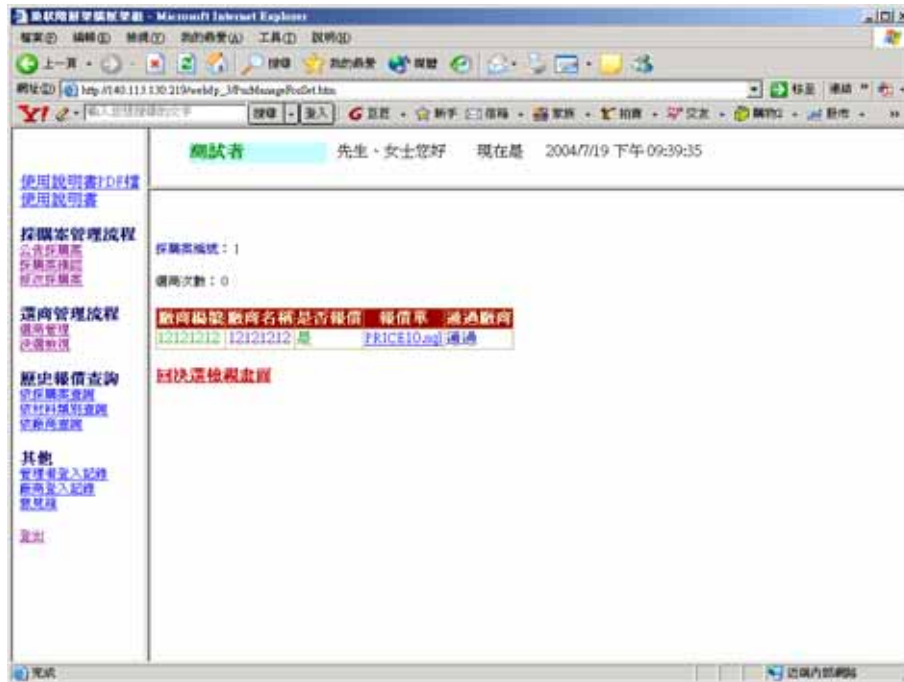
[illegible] - Microsoft Internet Explorer

檔案(F) 編輯(E) 檢視(V) 我的最愛(A) 工具(T) 說明(H)

上一頁 搜尋 我的最愛

網址(D) http://140.113.130.219/webfp_3/PurManageProdSel.htm

移至 連結

Y! 登入 搜尋 首頁 新手 信箱 家族 拍賣 交友 購物 股市

測試者 先生、女士您好 現在是 2004/7/19 下午 09:39:35

使用說明書PDF檔
使用說明書

採購案管理流程
公告採購案
採購案維護
經濟採購案

選商管理流程
選商管理
評選教程

歷史報價查詢
依採購案查詢
依材料類別查詢
依廠商查詢

其他
管理者登入記錄
廠商登入記錄
意見箱

登出

採購案編號：1

選商次數：0

| 廠商編號 | 廠商名稱 | 是否報價 | 報價單 | 通過廠商 |
|---|---|---|---|---|
| 12121212 | 12121212 | 是 | PRICE10.mpl | 通過 |

回決選檢視畫面

完成

近端內部網路